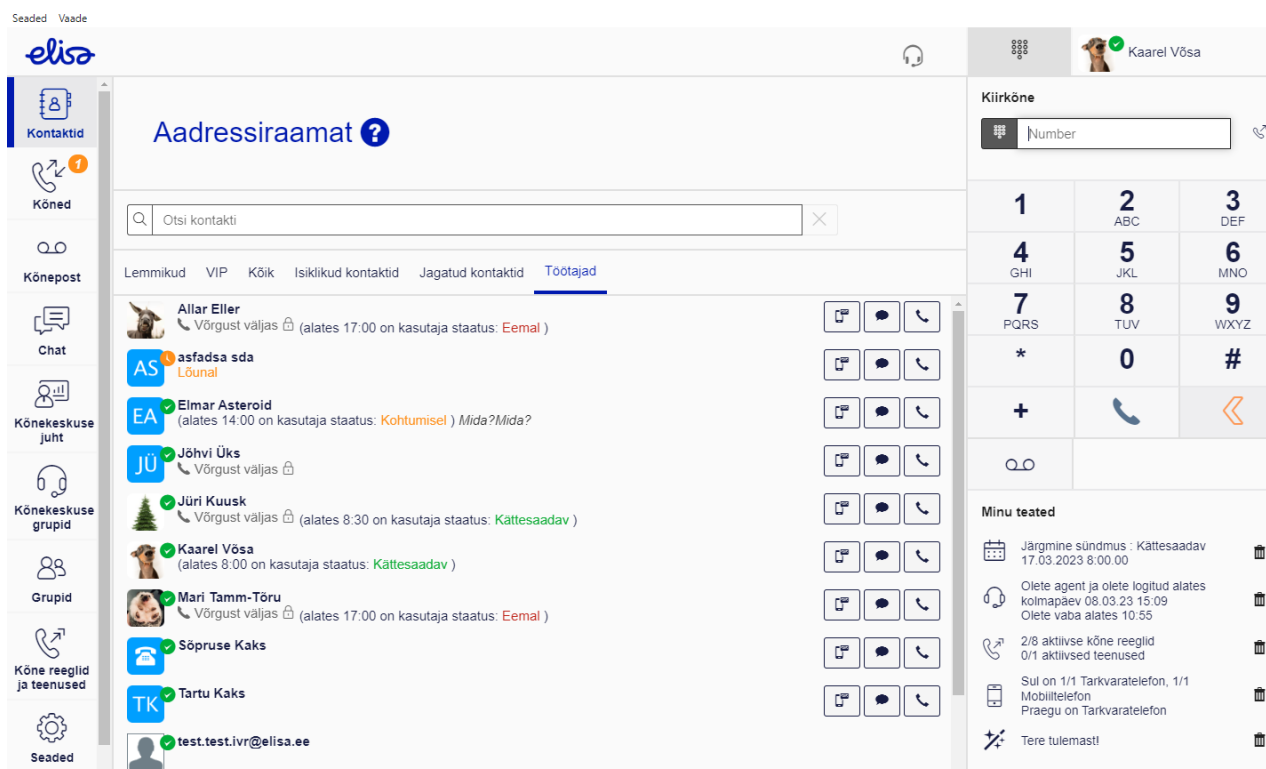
Seaded Vaade

elisa

Kaarel Võsa

Kontaktid
1
Kõned
Kõnepost
Chat
Kõnekeskuse juht
Kõnekeskuse grupid
Grupid
Kõne reeglid ja teenused
Seaded

Aadressiraamat ?

Otsi kontakti

Lemmikud VIP Kõik Isiklikud kontaktid Jagatud kontaktid Töötajad

Allar Eller
Võrgust väljas (alates 17:00 on kasutaja staatus: Eemal )

AS asfadsa sda
Lõunal

EA Elmar Asteroid
(alates 14:00 on kasutaja staatus: Kohtumisel ) Mida?Mida?

JÜ Jõhvi Üks
Võrgust väljas

Jüri Kuusk
Võrgust väljas (alates 8:30 on kasutaja staatus: Kättesaadav )

Kaarel Võsa
(alates 8:00 on kasutaja staatus: Kättesaadav )

Mari Tamm-Töru
Võrgust väljas (alates 17:00 on kasutaja staatus: Eemal )

Sõpruse Kaks

TK Tartu Kaks

test.test.ivr@elisa.ee

Kiirkõne

Number

| 1 | 2 ABC | 3 DEF |
|---|---|---|
| 4 GHI | 5 JKL | 6 MNO |
| 7 PQRS | 8 TUV | 9 WXYZ |
| * | 0 | # |
| + | | |

Minu teated

Järgmine sündmus : Kättesaadav
17.03.2023 8:00.00

Olete agent ja olete logitud alates kolmapäev 08.03.23 15:09
Olete vaba alates 10:55

2/8 aktiivse kõne reeglid
0/1 aktiivsed teenused

Sul on 1/1 Tarkvaratelefon, 1/1 Mobiiltelefon
Praegu on Tarkvaratelefon

Tere tulemast!